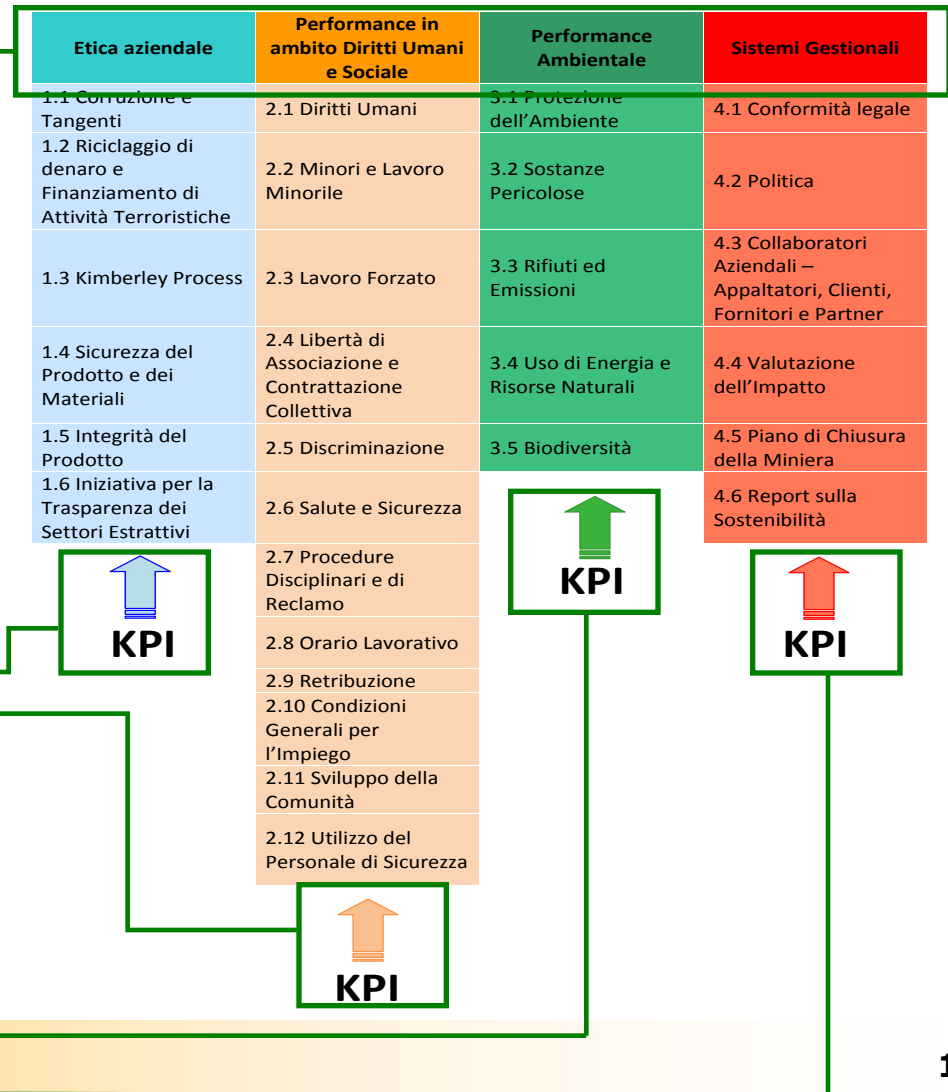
| Etica aziendale | Performance in ambito Diritti Umani e Sociale | Performance Ambientale | Sistemi Gestionali |
|---|---|---|---|
| 1.1 Corruzione e Tangenti | 2.1 Diritti Umani | 3.1 Protezione dell'Ambiente | 4.1 Conformità legale |
| 1.2 Riciclaggio di denaro e Finanziamento di Attività Terroristiche | 2.2 Minori e Lavoro Minorile | 3.2 Sostanze Pericolose | 4.2 Politica |
| 1.3 Kimberley Process | 2.3 Lavoro Forzato | 3.3 Rifiuti ed Emissioni | 4.3 Collaboratori Aziendali – Appaltatori, Clienti, Fornitori e Partner |
| 1.4 Sicurezza del Prodotto e dei Materiali | 2.4 Libertà di Associazione e Contrattazione Collettiva | 3.4 Uso di Energia e Risorse Naturali | 4.4 Valutazione dell'Impatto |
| 1.5 Integrità del Prodotto | 2.5 Discriminazione | 3.5 Biodiversità | 4.5 Piano di Chiusura della Miniera |
| 1.6 Iniziativa per la Trasparenza dei Settori Estrattivi | 2.6 Salute e Sicurezza | | 4.6 Report sulla Sostenibilità |
| | 2.7 Procedure Disciplinari e di Reclamo | | |
| | 2.8 Orario Lavorativo | | |
| | 2.9 Retribuzione | | |
| | 2.10 Condizioni Generali per l'Impiego | | |
| | 2.11 Sviluppo della Comunità | | |
| | 2.12 Utilizzo del Personale di Sicurezza | | |

KPI

KPI

KPI

KPI

1